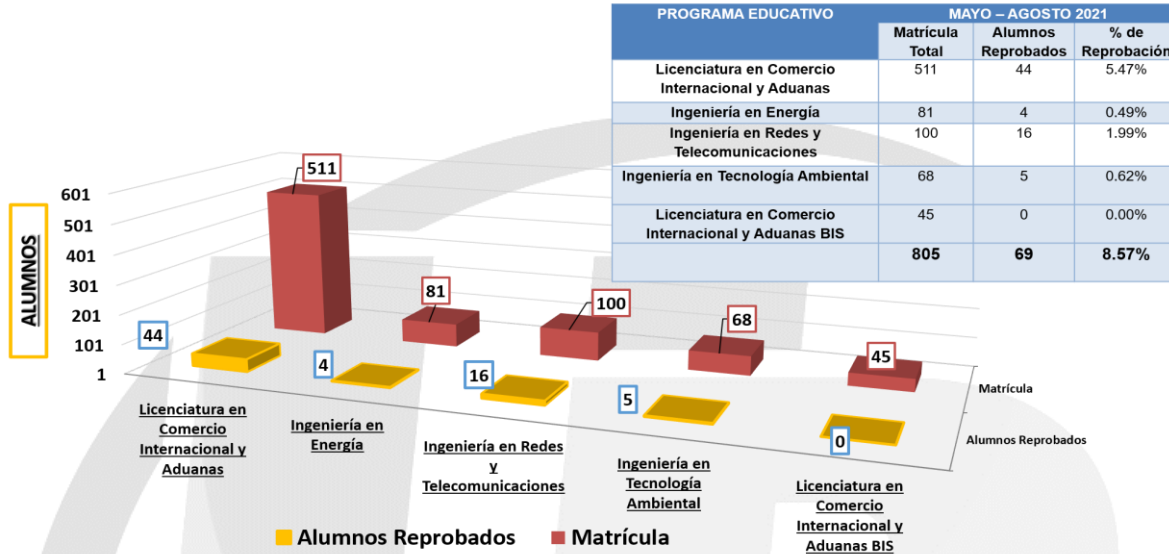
| PROGRAMA EDUCATIVO | MAYO – AGOSTO 2021 | | |
|---|---|---|---|
| | Matrícula Total | Alumnos Reprobados | % de Reprobación |
| Licenciatura en Comercio Internacional y Aduanas | 511 | 44 | 5.47% |
| Ingeniería en Energía | 81 | 4 | 0.49% |
| Ingeniería en Redes y Telecomunicaciones | 100 | 16 | 1.99% |
| Ingeniería en Tecnología Ambiental | 68 | 5 | 0.62% |
| Licenciatura en Comercio Internacional y Aduanas BIS | 45 | 0 | 0.00% |
| | 805 | 69 | 8.57% |

ALUMNOS

601
501
401
301
201
101
1

511
81
100
68
45
44
4
16
5
0

Matrícula
Alumnos Reprobados

Licenciatura en Comercio Internacional y Aduanas
Ingeniería en Energía
Ingeniería en Redes y Telecomunicaciones
Ingeniería en Tecnología Ambiental
Licenciatura en Comercio Internacional y Aduanas BIS

Alumnos Reprobados
Matrícula